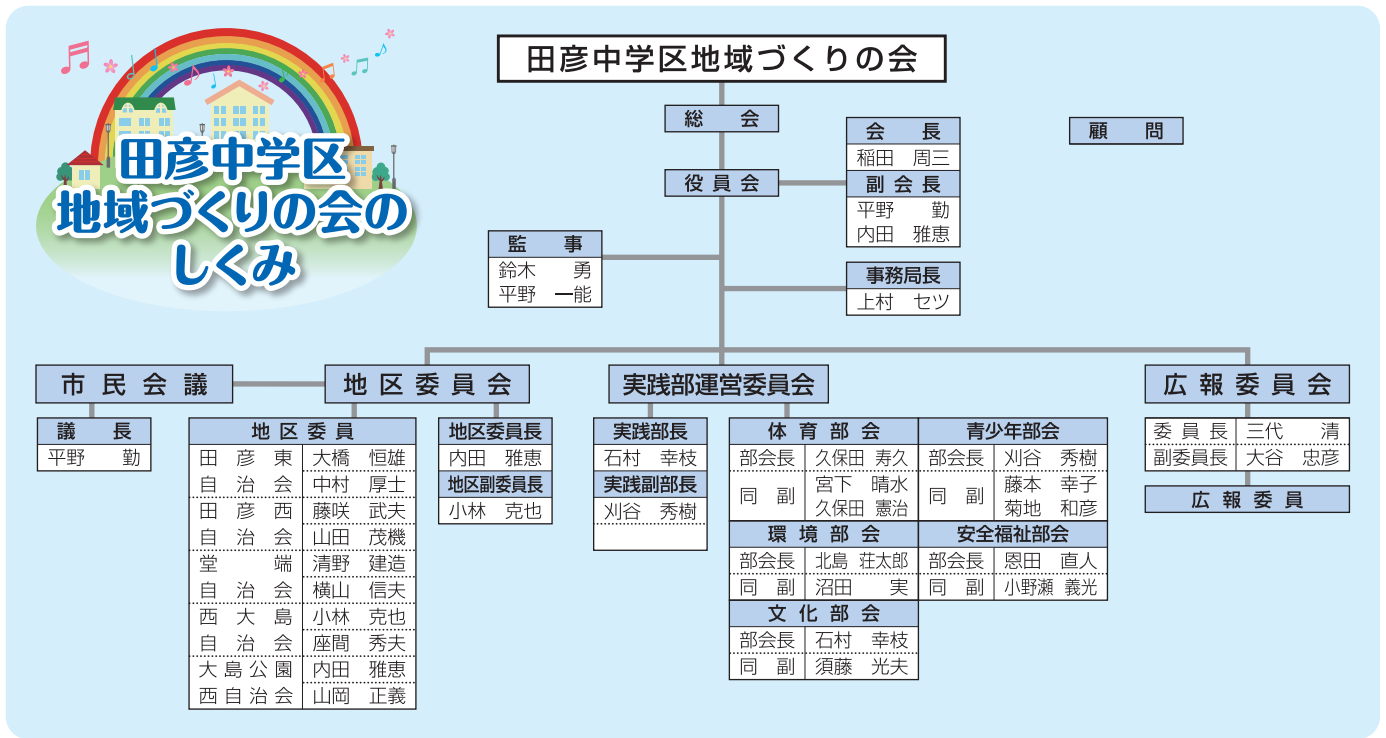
田彦中学区
地域づくりの会の
しくみ

田彦中学区地域づくりの会

総会

役員会

会長
稲田 周三
副会長
平野 勤
内田 雅恵

顧問

監事
鈴木 勇
平野 一能

事務局長
上村 セツ

市民会議

| 議長 |
|---|
| 平野 勤 |

地区委員会

| 地区委員 | |
|---|---|
| 田彦東自治会 | 大橋 恒雄 |
| | 中村 厚士 |
| 田彦西自治会 | 藤咲 武夫 |
| | 山田 茂機 |
| 堂端自治会 | 清野 建造 |
| | 横山 信夫 |
| 西大島自治会 | 小林 克也 |
| | 座間 秀夫 |
| 大島公園西自治会 | 内田 雅恵 |
| | 山岡 正義 |

| 地区委員長 |
|---|
| 内田 雅恵 |
| 地区副委員長 |
| 小林 克也 |

実践部運営委員会

| 実践部長 |
|---|
| 石村 幸枝 |
| 実践副部長 |
| 刈谷 秀樹 |

| 体育部会 | |
|---|---|
| 部会長 | 久保田 寿久 |
| 同副 | 宮下 晴水 |
| | 久保田 憲治 |

| 青少年部会 | |
|---|---|
| 部会長 | 刈谷 秀樹 |
| 同副 | 藤本 幸子 |
| | 菊地 和彦 |

| 環境部会 | |
|---|---|
| 部会長 | 北島 荘太郎 |
| 同副 | 沼田 実 |

| 安全福祉部会 | |
|---|---|
| 部会長 | 恩田 直人 |
| 同副 | 小野瀬 義光 |

| 文化部会 | |
|---|---|
| 部会長 | 石村 幸枝 |
| 同副 | 須藤 光夫 |

広報委員会

| 委員長 | 三代 清 |
|---|---|
| 副委員長 | 大谷 忠彦 |

広報委員